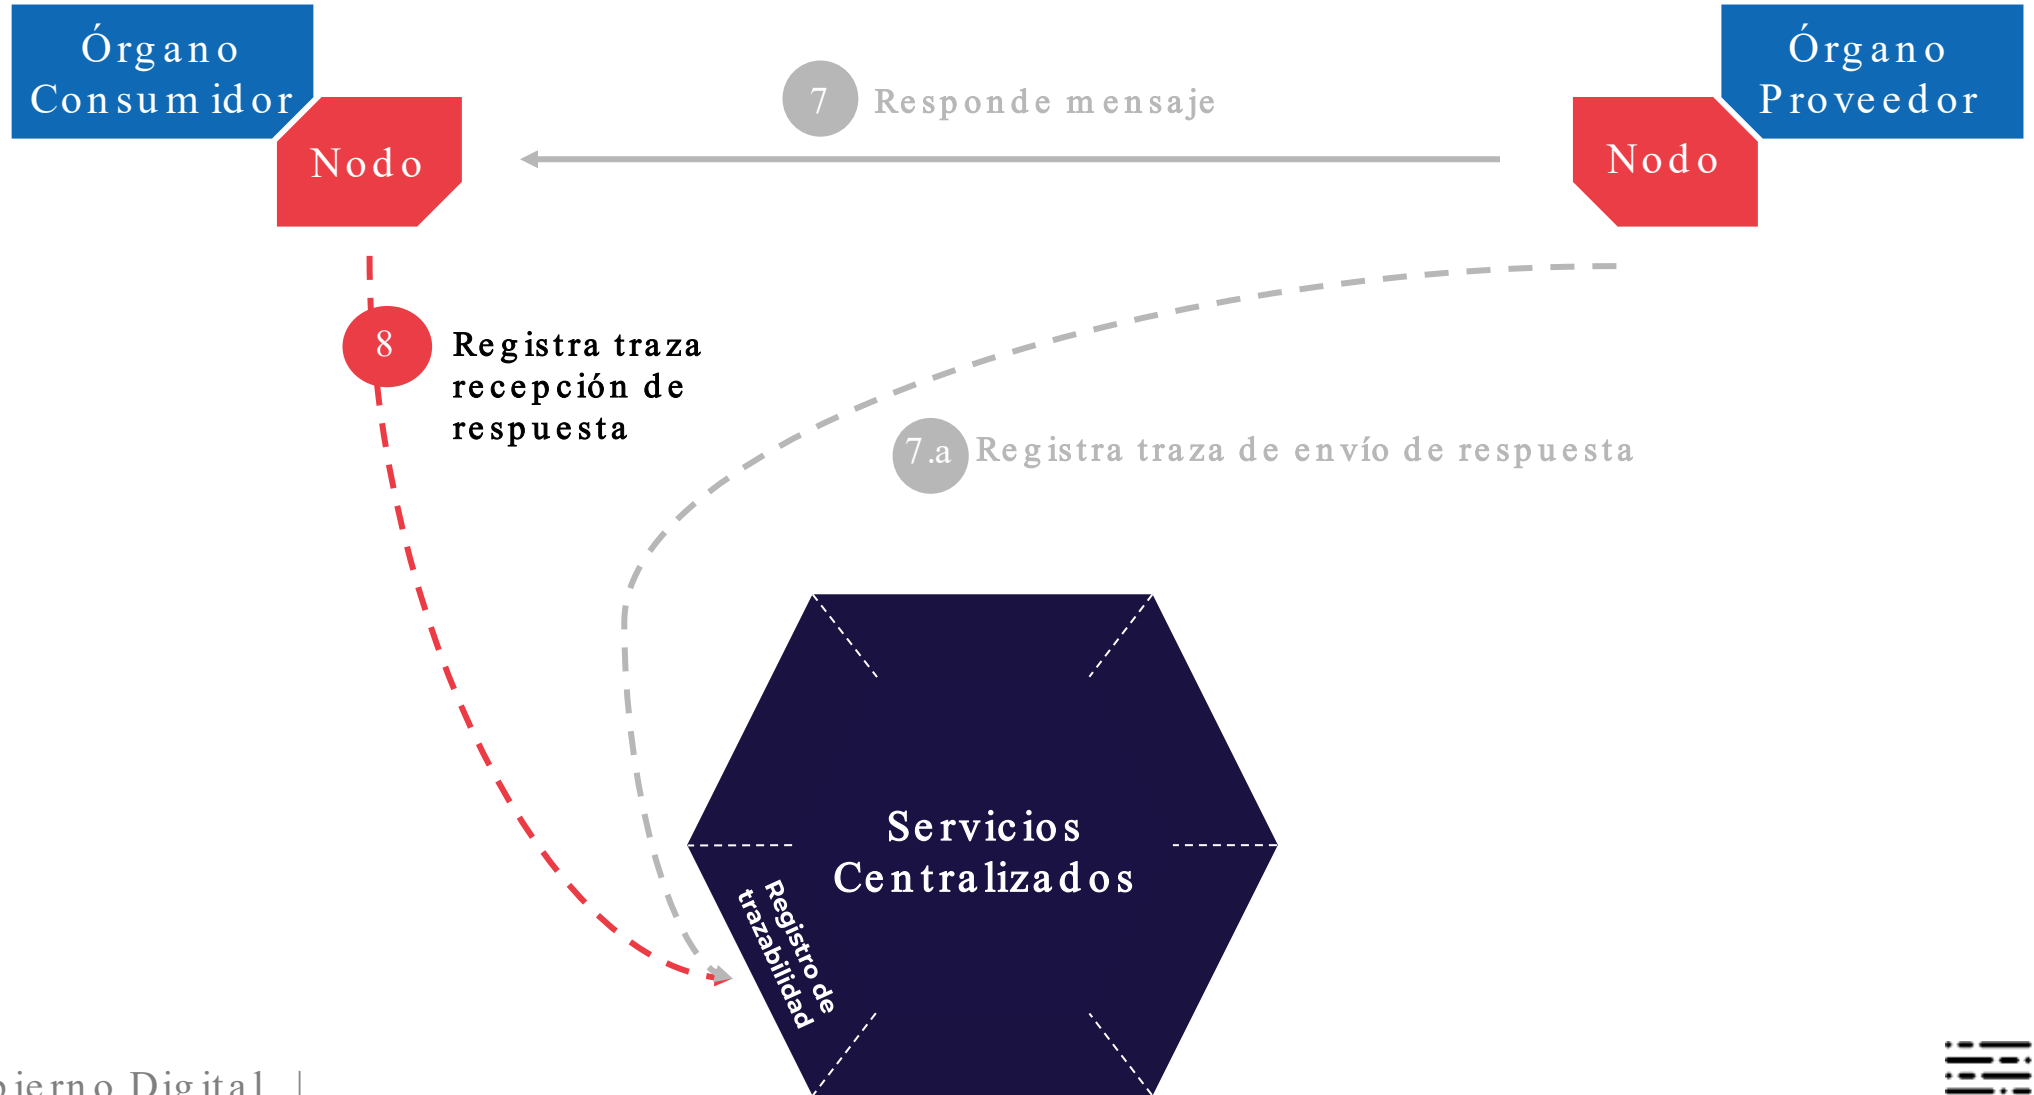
Órgano Consumidor

Nodo

7 Responde mensaje

Órgano Proveedor

Nodo

8 Registra traza recepción de respuesta

7.a Registra traza de envío de respuesta

Servicios Centralizados

Registro de trazabilidad

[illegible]bierno Digital |